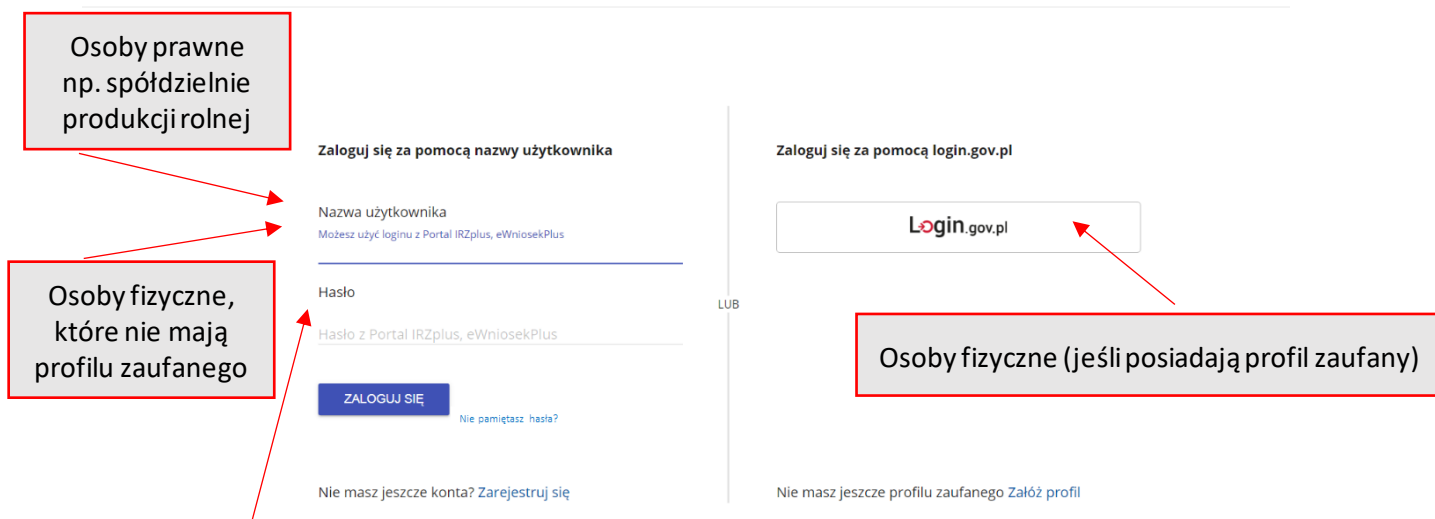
Osoby prawne np. spółdzielnie produkcji rolnej

Osoby fizyczne, które nie mają profilu zaufanego

Zaloguj się za pomocą nazwy użytkownika

Nazwa użytkownika
Możesz użyć loginu z Portal IRZplus, eWniosekPlus

Hasło
Hasło z Portal IRZplus, eWniosekPlus

ZALOGUJ SIĘ
Nie pamiętasz hasła?

Nie masz jeszcze konta? Zarejestruj się

LUB

Zaloguj się za pomocą login.gov.pl

Login.gov.pl

Osoby fizyczne (jeśli posiadają profil zaufany)

Nie masz jeszcze profilu zaufanego Załóż profil